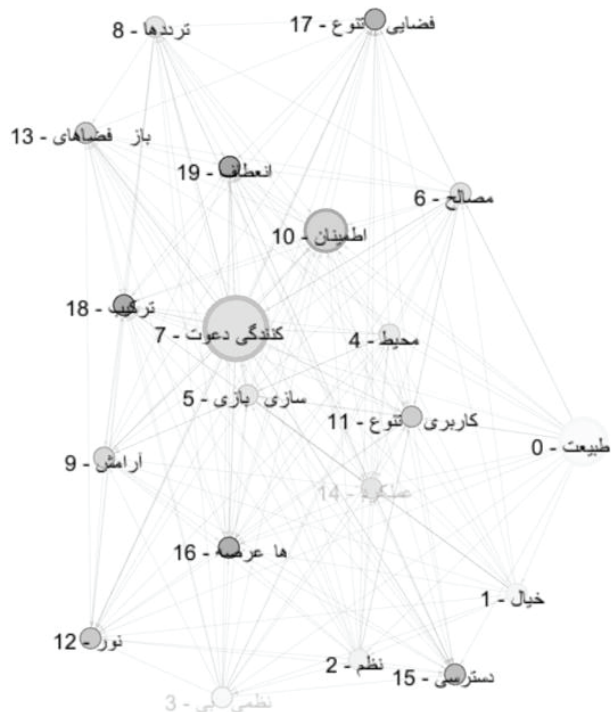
8 - ترددها
17 - تنوع فضایی
13 - فضاهای باز
19 - انعطاف
6 - مصالح
10 - اطمینان
18 - ترکیب
7 - دعوت کنندگی
4 - محیط
5 - بازی سازی
11 - تنوع کاربری
0 - طبیعت
9 - آرامش
14 - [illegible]
16 - عرصه ها
1 - خیال
12 - نور
2 - نظم
15 - دسترسی
3 - بی نظمی